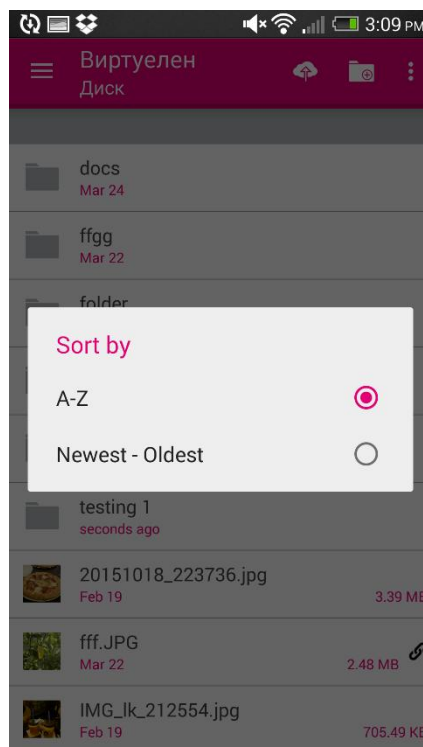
3:09 PM

Виртуелен
Диск

docs
Mar 24

ffgg
Mar 22

folder

Sort by

A-Z

Newest - Oldest

testing 1
seconds ago

20151018_223736.jpg
Feb 19
3.39 MB

fff.JPG
Mar 22
2.48 MB

IMG_lk_212554.jpg
Feb 19
705.49 KB